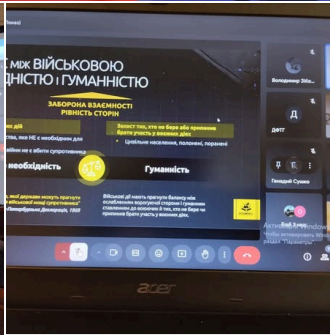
с між військовою
бдністю і гуманністю

ЗАБОРОНА ВЗАЄМНОСТІ
РІВНІСТЬ СТОРІН

Захист тих, хто не бере або припинив брати участь у воєнних діях
• Цивільне населення, полонені, поранені

дій
, яке НЕ є необхідним для
я або з аби супротивника

необхідність

STOP

Гуманність

, які держави можуть прагнути
військової сили супротивника"
Петербурзька Декларація, 1868

Військові дії мають прагнути балансу між ослабленням військової сторони і гуманним ставленням до кожного й тих, хто не бере чи припинив брати участь у воєнних діях

Володимир Shle...

Д

ДФТГ

Г

Геннадій Сушко

Ольга Ш...
Активація Windows
Щоб активувати Windows, перейдіть до розділу "Параметри".

acer